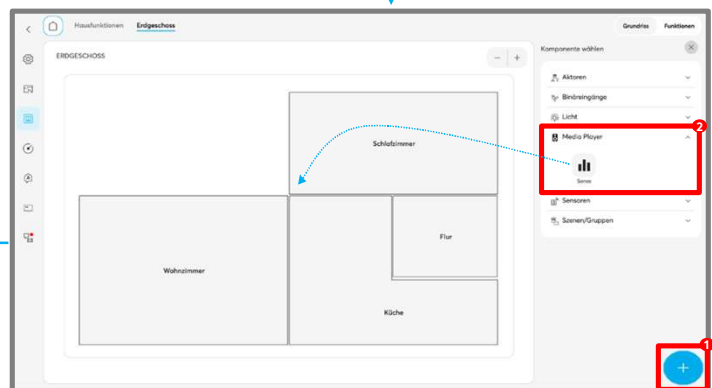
Hausfunktionen Erdgeschoss

Grundriss Funktionen

ERDGESCHOSS

–  +

Schlafzimmer

Wohnzimmer

Flur

Küche

Komponente wählen

Aktoren

Binäreingänge

Licht

Media Player

Sonos

Sensoren

Szenen/Gruppen

2

1

+